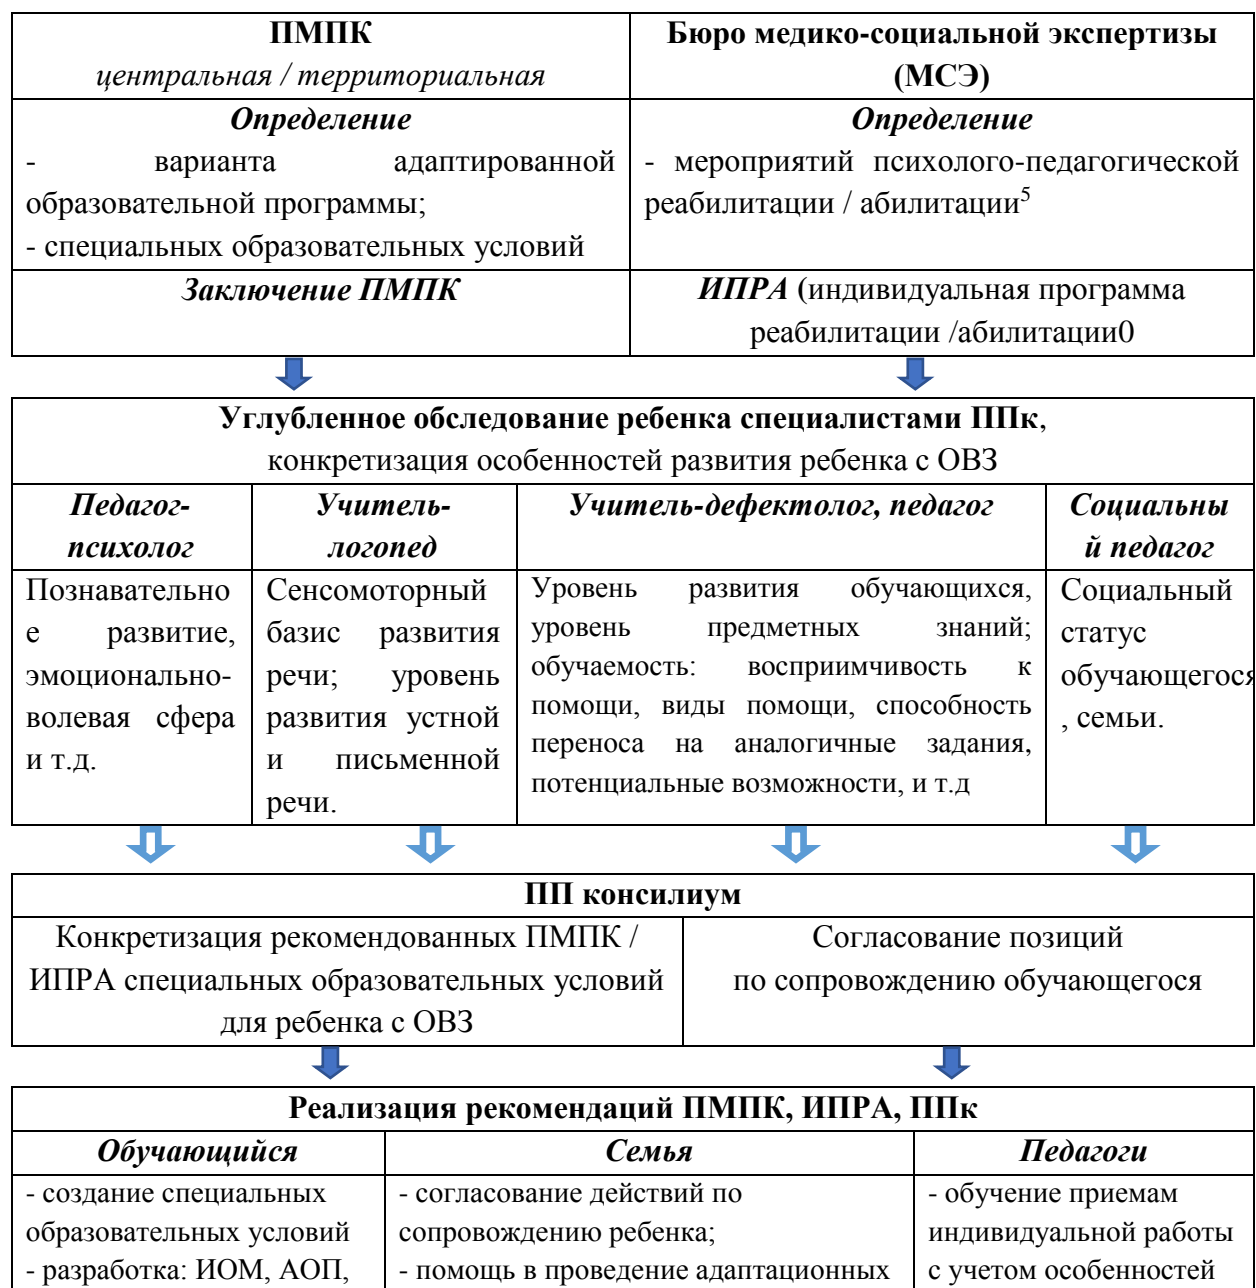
| **ПМПК** *центральная / территориальная* | **Бюро медико-социальной экспертизы (МСЭ)** |
|---|---|
| ***Определение*** - варианта адаптированной образовательной программы; - специальных образовательных условий | ***Определение*** - мероприятий психолого-педагогической реабилитации / абилитации$^5$ |
| ***Заключение ПМПК*** | ***ИПРА*** (индивидуальная программа реабилитации /абилитации0 |

**Углубленное обследование ребенка специалистами ППк**, конкретизация особенностей развития ребенка с ОВЗ

| ***Педагог-психолог*** | ***Учитель-логопед*** | ***Учитель-дефектолог, педагог*** | ***Социальны й педагог*** |
|---|---|---|---|
| Познавательно е развитие, эмоционально-волевая сфера и т.д. | Сенсомоторный базис развития речи; уровень развития устной и письменной речи. | Уровень развития обучающихся, уровень предметных знаний; обучаемость: восприимчивость к помощи, виды помощи, способность переноса на аналогичные задания, потенциальные возможности, и т.д | Социальный статус обучающегося , семьи. |

**ПП консилиум**

| Конкретизация рекомендованных ПМПК / ИПРА специальных образовательных условий для ребенка с ОВЗ | Согласование позиций по сопровождению обучающегося |
|---|---|

**Реализация рекомендаций ПМПК, ИПРА, ППк**

| ***Обучающийся*** | ***Семья*** | ***Педагоги*** |
|---|---|---|
| - создание специальных образовательных условий - разработка: ИОМ, АОП, | - согласование действий по сопровождению ребенка; - помощь в проведении адаптационных | - обучение приемам индивидуальной работы с учетом особенностей |